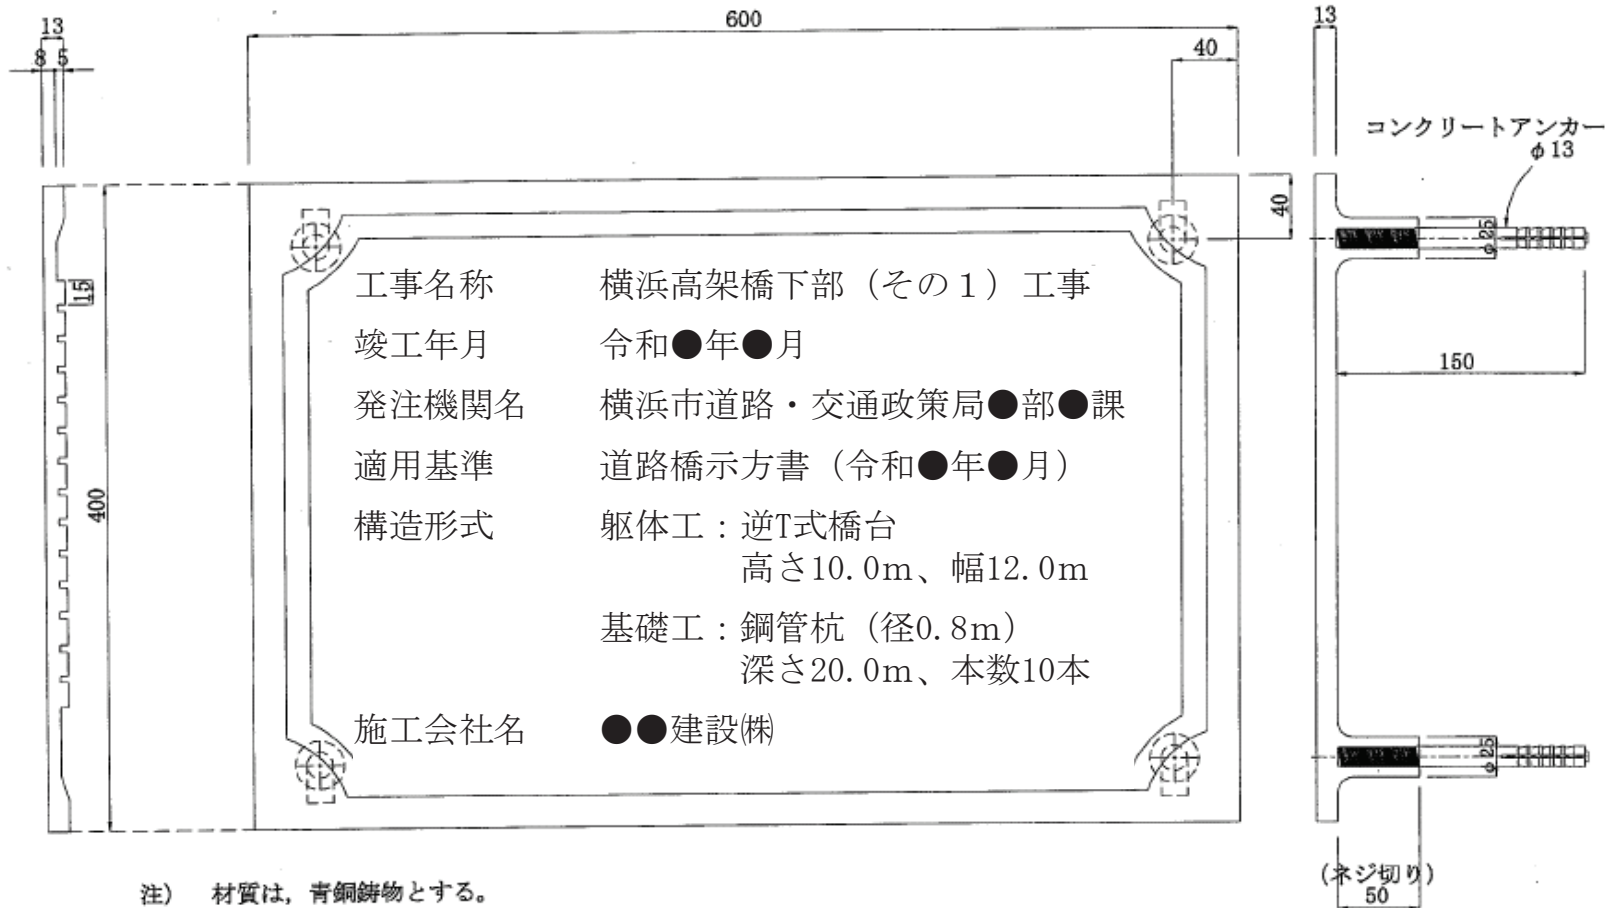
13
8 5

600

40

13

コンクリートアンカー
φ13

40

15

400

φ25

150

φ25

工事名称　横浜高架橋下部（その１）工事

竣工年月　令和●年●月

発注機関名　横浜市道路・交通政策局●部●課

適用基準　道路橋示方書（令和●年●月）

構造形式　躯体工：逆T式橋台
高さ10.0m、幅12.0m

基礎工：鋼管杭（径0.8m）
深さ20.0m、本数10本

施工会社名　●●建設㈱

注）　材質は，青銅鋳物とする。

（ネジ切り）
50